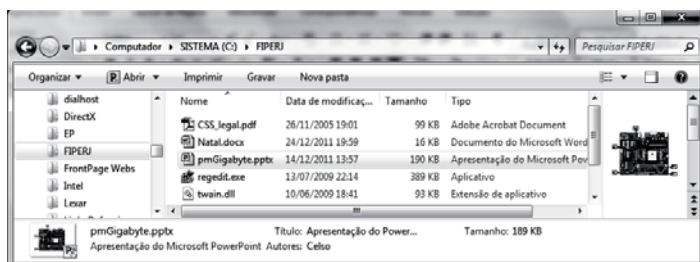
Computador ▸ SISTEMA (C:) ▸ FIPERJ

Pesquisar FIPERJ

Organizar ▾ Abrir ▾ Imprimir Gravar Nova pasta

dialhost
DirectX
EP
FIPERJ
FrontPage Webs
Intel
Lexar

| Nome | Data de modificaç... | Tamanho | Tipo |
|---|---|---|---|
| CSS_legal.pdf | 26/11/2005 19:01 | 99 KB | Adobe Acrobat Document |
| Natal.docx | 24/12/2011 19:59 | 16 KB | Documento do Microsoft Word |
| pmGigabyte.pptx | 14/12/2011 13:57 | 190 KB | Apresentação do Microsoft Pov |
| regedit.exe | 13/07/2009 22:14 | 389 KB | Aplicativo |
| twain.dll | 10/06/2009 18:41 | 93 KB | Extensão de aplicativo |

pmGigabyte.pptx Título: Apresentação do Power... Tamanho: 189 KB
Apresentação do Microsoft PowerPoint Autores: Celso